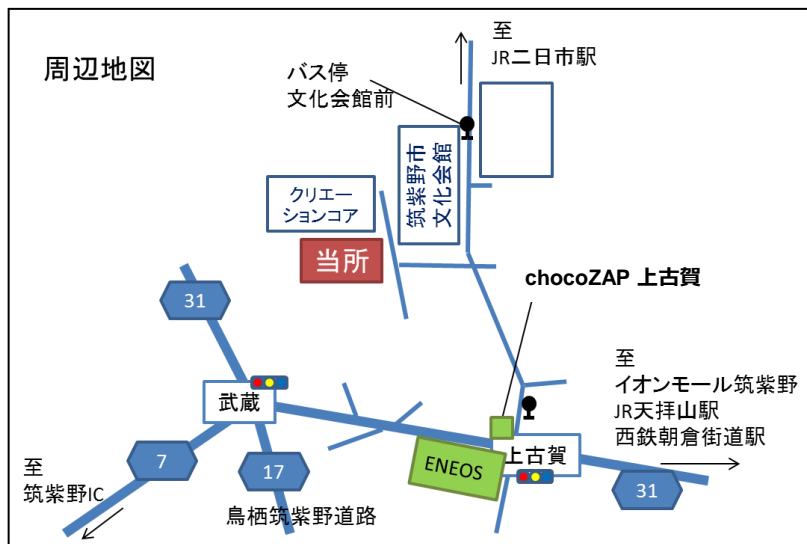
周辺地図

至
JR二日市駅

バス停
文化会館前

筑紫野市
文化会館

クリエー
ションコア

当所

chocoZAP 上古賀

31

至
イオンモール筑紫野
JR天拝山駅
西鉄朝倉街道駅

武蔵

上古賀

ENEOS

7

17

31

至
筑紫野IC

鳥栖筑紫野道路